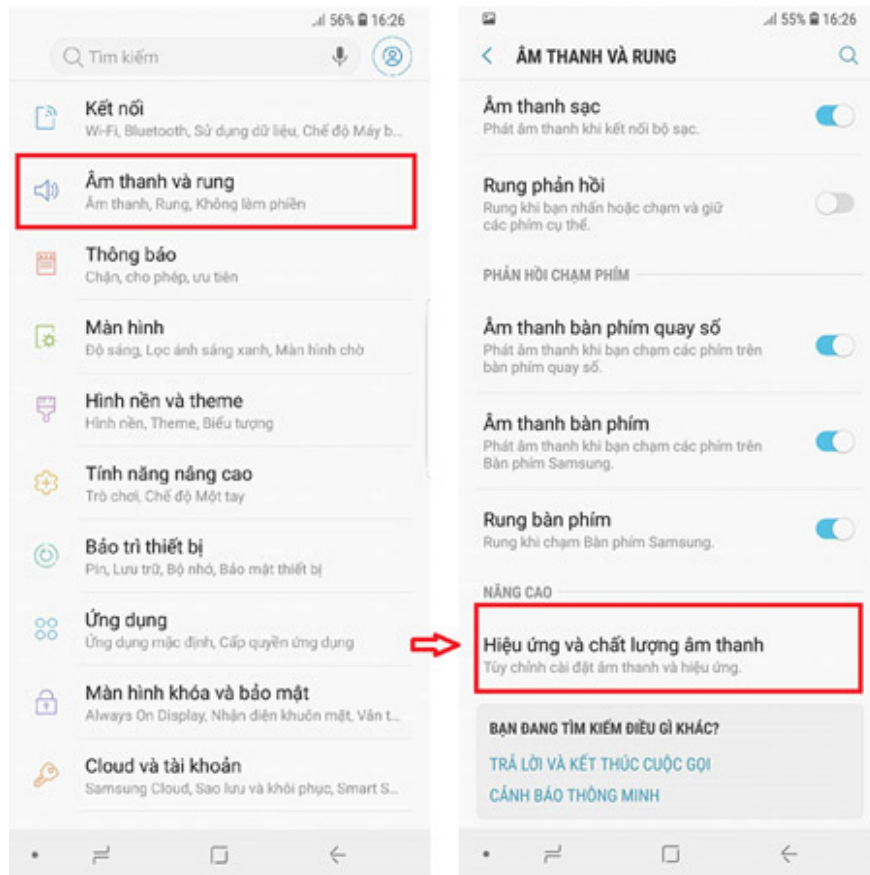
56% 16:26

Tìm kiếm

Kết nối
Wi-Fi, Bluetooth, Sử dụng dữ liệu, Chế độ Máy b...

Âm thanh và rung
Âm thanh, Rung, Không làm phiền

Thông báo
Chặn, cho phép, ưu tiên

Màn hình
Độ sáng, Lọc ánh sáng xanh, Màn hình chờ

Hình nền và theme
Hình nền, Theme, Biểu tượng

Tính năng nâng cao
Trò chơi, Chế độ Một tay

Bảo trì thiết bị
Pin, Lưu trữ, Bộ nhớ, Bảo mật thiết bị

Ứng dụng
Ứng dụng mặc định, Cấp quyền ứng dụng

Màn hình khóa và bảo mật
Always On Display, Nhận diện khuôn mặt, Vân t...

Cloud và tài khoản
Samsung Cloud, Sao lưu và khôi phục, Smart S...

55% 16:26

ÂM THANH VÀ RUNG

Âm thanh sạc
Phát âm thanh khi kết nối bộ sạc.

Rung phản hồi
Rung khi bạn nhấn hoặc chạm và giữ các phím cụ thể.

PHẢN HỒI CHẠM PHÍM

Âm thanh bàn phím quay số
Phát âm thanh khi bạn chạm các phím trên bàn phím quay số.

Âm thanh bàn phím
Phát âm thanh khi bạn chạm các phím trên Bàn phím Samsung.

Rung bàn phím
Rung khi chạm Bàn phím Samsung.

NÂNG CAO

Hiệu ứng và chất lượng âm thanh
Tùy chỉnh cài đặt âm thanh và hiệu ứng.

BẠN ĐANG TÌM KIẾM ĐIỀU GÌ KHÁC?
TRẢ LỜI VÀ KẾT THÚC CUỘC GỌI
CẢNH BÁO THÔNG MINH